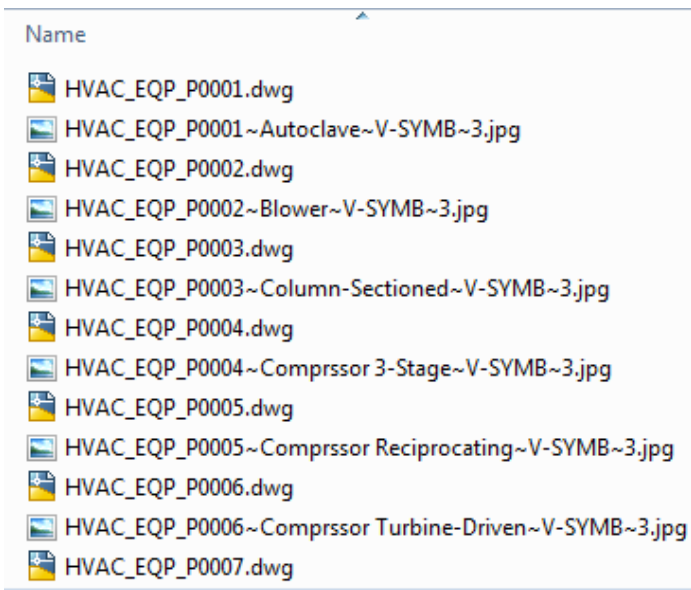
Name

HVAC_EQP_P0001.dwg
HVAC_EQP_P0001~Autoclave~V-SYMB~3.jpg
HVAC_EQP_P0002.dwg
HVAC_EQP_P0002~Blower~V-SYMB~3.jpg
HVAC_EQP_P0003.dwg
HVAC_EQP_P0003~Column-Sectioned~V-SYMB~3.jpg
HVAC_EQP_P0004.dwg
HVAC_EQP_P0004~Comprssor 3-Stage~V-SYMB~3.jpg
HVAC_EQP_P0005.dwg
HVAC_EQP_P0005~Comprssor Reciprocating~V-SYMB~3.jpg
HVAC_EQP_P0006.dwg
HVAC_EQP_P0006~Comprssor Turbine-Driven~V-SYMB~3.jpg
HVAC_EQP_P0007.dwg